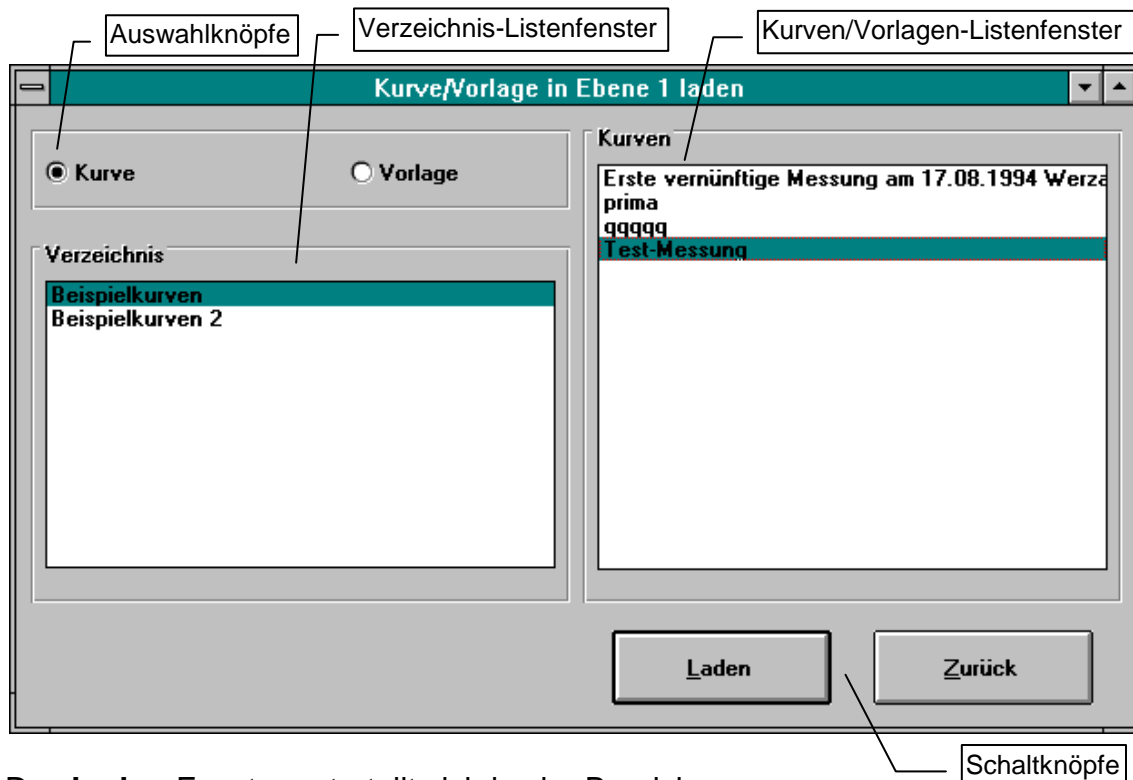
Auswahlknöpfe

Verzeichnis-Listenfenster

Kurven/Vorlagen-Listenfenster

Kurve/Vorlage in Ebene 1 laden

Kurve

Vorlage

Kurven

Erste vernünftige Messung am 17.08.1994 Werza

prima

qqqqq

Test-Messung

Verzeichnis

Beispielkurven

Beispielkurven 2

Laden

Zurück

Schaltknöpfe